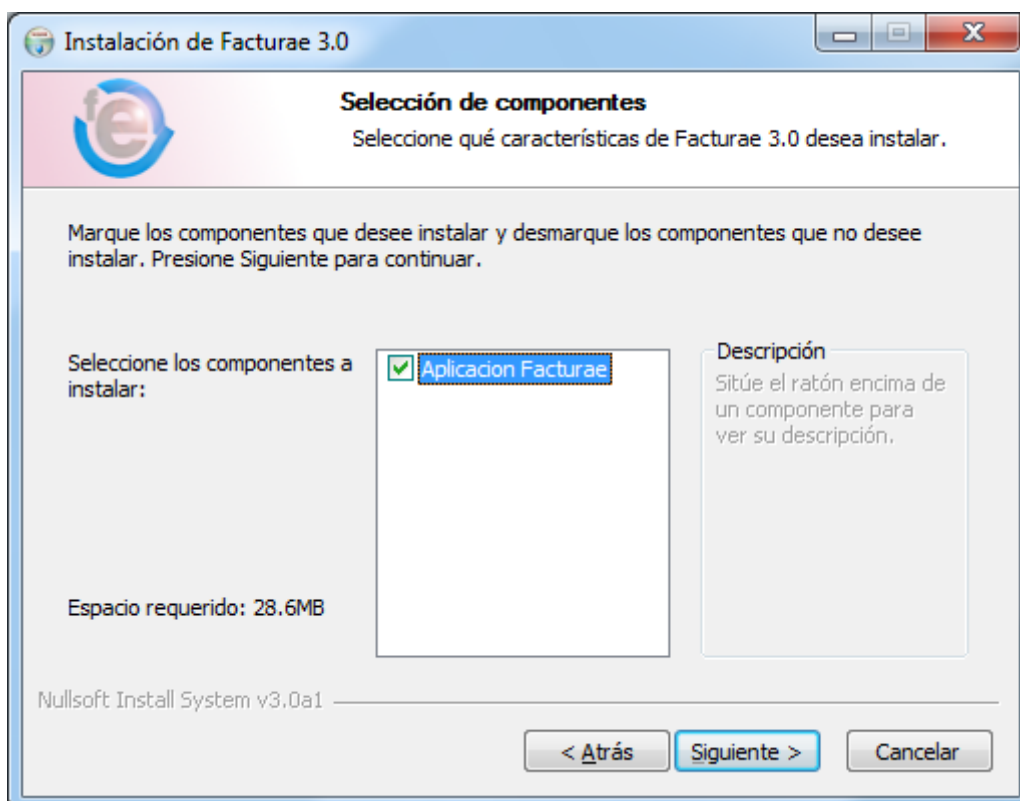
Instalación de Facturae 3.0

Selección de componentes

Seleccione qué características de Facturae 3.0 desea instalar.

Marque los componentes que desee instalar y desmarque los componentes que no desee instalar. Presione Siguiente para continuar.

Seleccione los componentes a instalar:

Aplicacion Facturae

Descripción

Sitúe el ratón encima de un componente para ver su descripción.

Espacio requerido: 28.6MB

Nullsoft Install System v3.0a1

< Atrás

Siguiente >

Cancelar